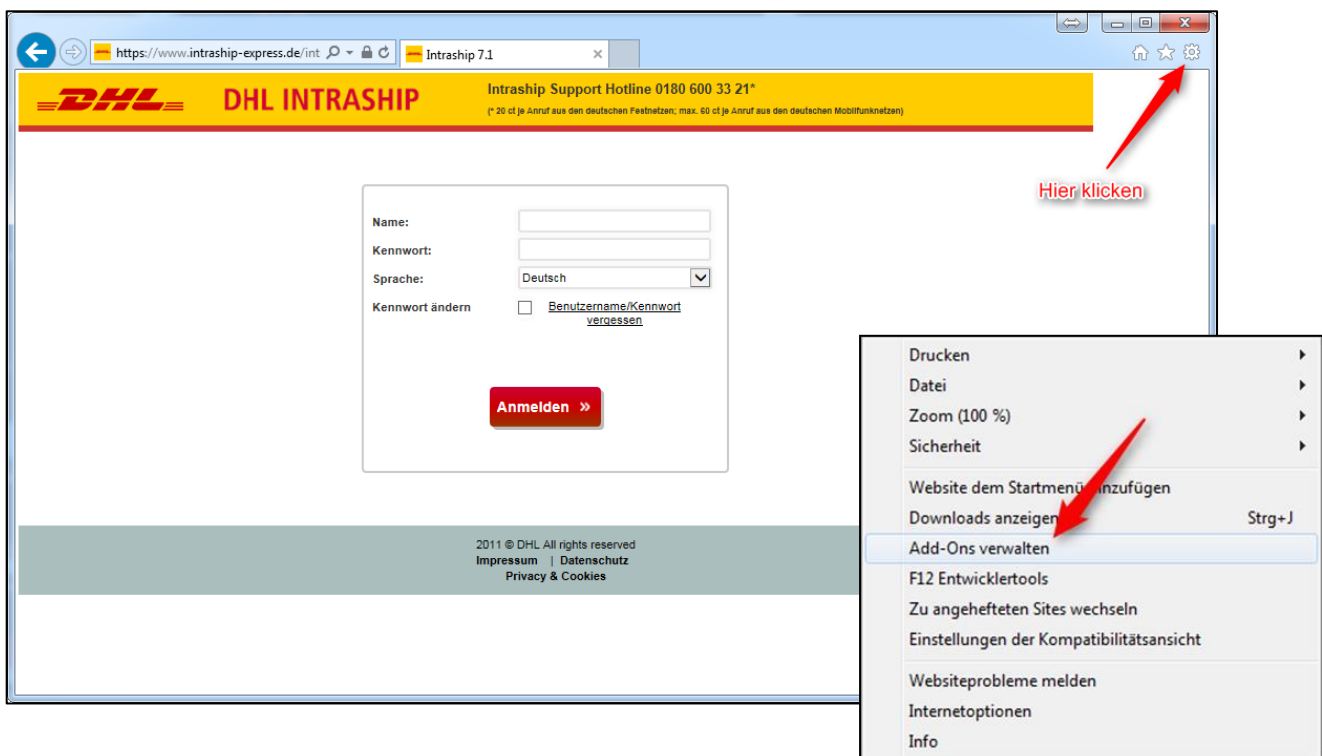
https://www.intraship-express.de/int

Intraship 7.1

DHL DHL INTRASHIP

Intraship Support Hotline 0180 600 33 21*

(* 20 ct je Anruf aus den deutschen Festnetzen; max. 60 ct je Anruf aus den deutschen Mobilfunknetzen)

Hier klicken

Name:

Kennwort:

Sprache: Deutsch

Kennwort ändern

Benutzername/Kennwort vergessen

Anmelden »

2011 © DHL All rights reserved
Impressum | Datenschutz
Privacy & Cookies

Drucken
Datei
Zoom (100 %)
Sicherheit

Website dem Startmenü hinzufügen
Downloads anzeigen Strg+J
Add-Ons verwalten
F12 Entwicklertools
Zu angehefteten Sites wechseln
Einstellungen der Kompatibilitätsansicht

Websiteprobleme melden
Internetoptionen
Info